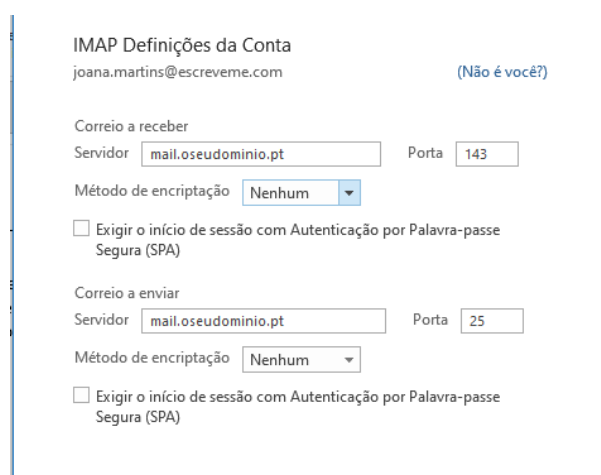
IMAP Definições da Conta

joana.martins@escreveme.com

(Não é você?)

Correio a receber

Servidor mail.oseudominio.pt

Porta 143

Método de encriptação Nenhum

Exigir o início de sessão com Autenticação por Palavra-passe Segura (SPA)

Correio a enviar

Servidor mail.oseudominio.pt

Porta 25

Método de encriptação Nenhum

Exigir o início de sessão com Autenticação por Palavra-passe Segura (SPA)